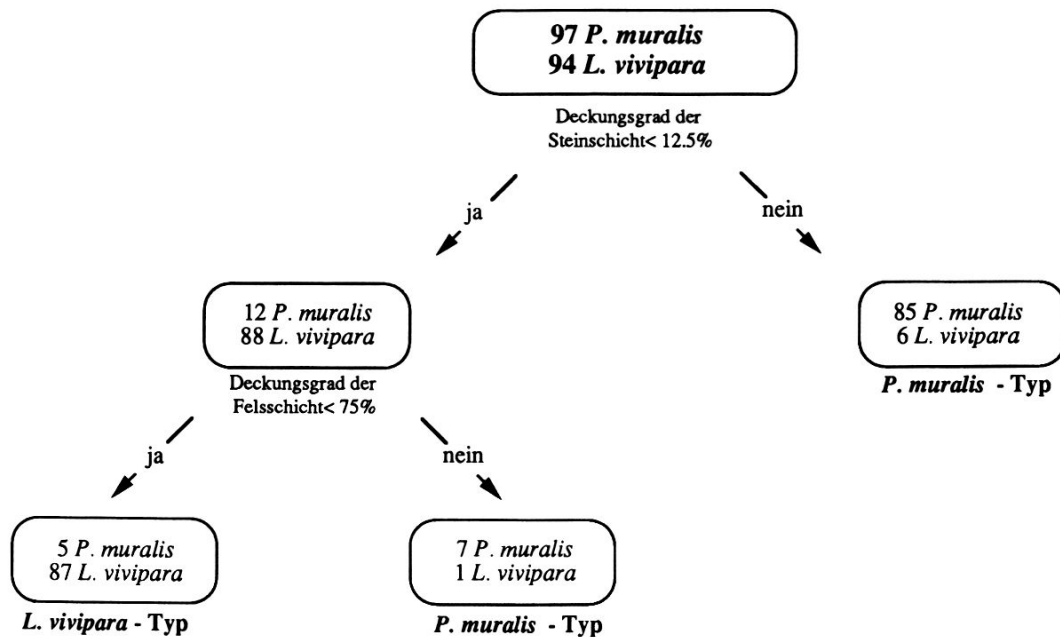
97 P. muralis
94 L. vivipara

Deckungsgrad der Steinschicht< 12.5%

ja

nein

12 P. muralis
88 L. vivipara

Deckungsgrad der Felsschicht< 75%

85 P. muralis
6 L. vivipara

P. muralis - Typ

ja

nein

5 P. muralis
87 L. vivipara

L. vivipara - Typ

7 P. muralis
1 L. vivipara

P. muralis - Typ